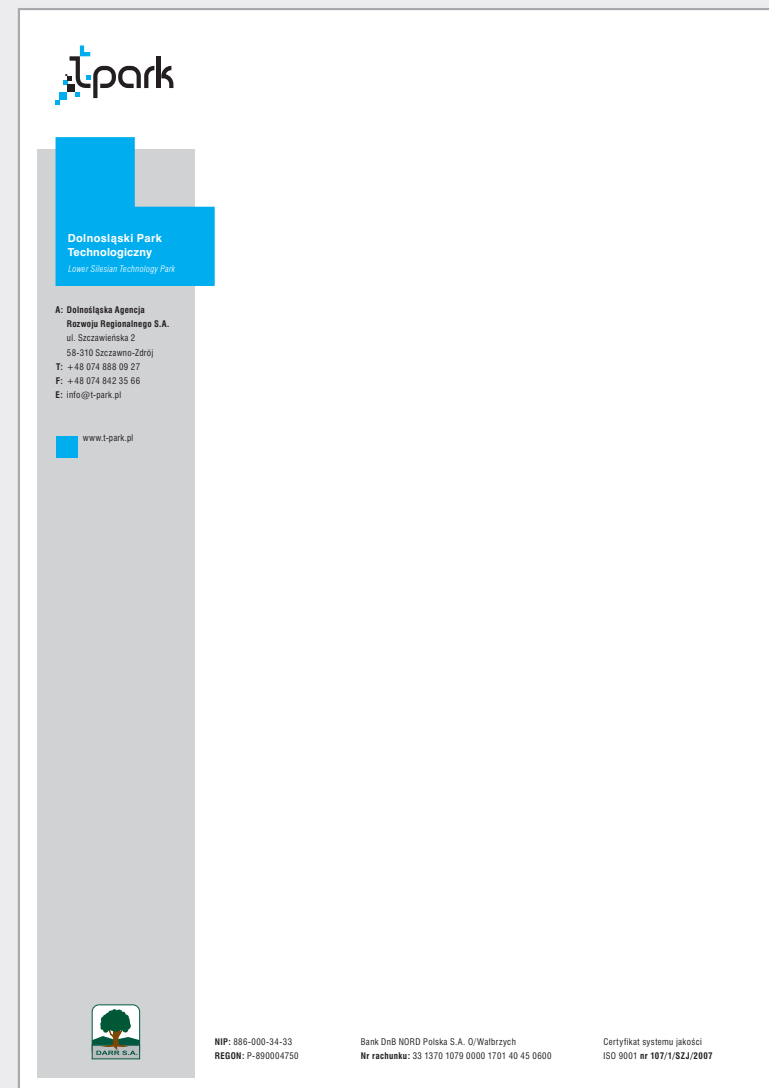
t-park

Dolnośląski Park Technologiczny
Lower Silesian Technology Park

A: Dolnośląska Agencja Rozwoju Regionalnego S.A.
ul. Szczawieńska 2
58-310 Szczawno-Zdrój
T: +48 074 888 09 27
F: +48 074 842 35 66
E: info@t-park.pl

www.t-park.pl

DARR S.A.

NIP: 886-000-34-33
REGON: P-890004750

Bank DnB NORD Polska S.A. O/Wałbrzych
Nr rachunku: 33 1370 1079 0000 1701 40 45 0600

Certyfikat systemu jakości
ISO 9001 nr 107/1/SZJ/2007